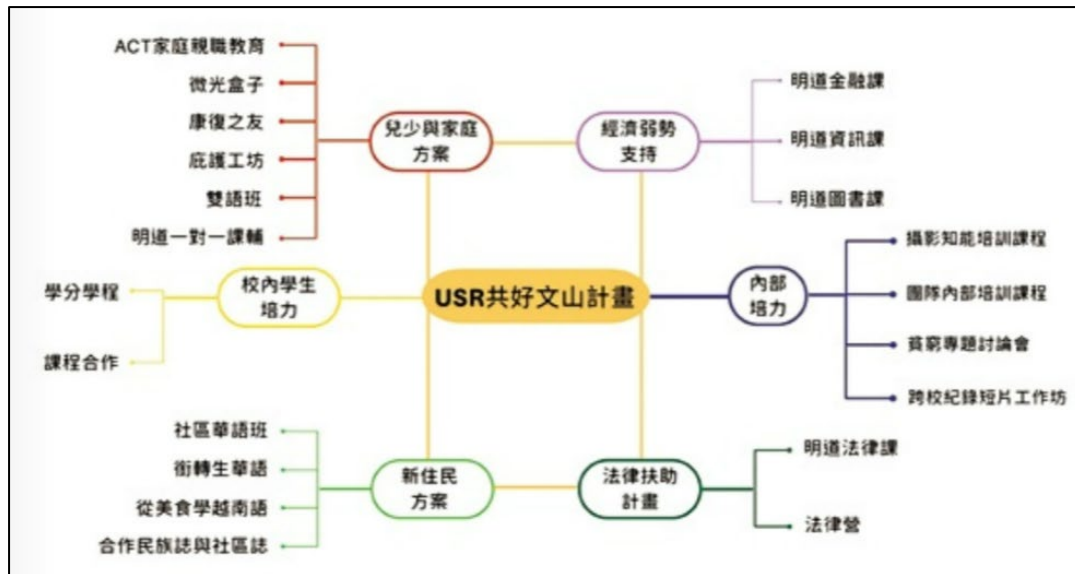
USR共好文山計畫

兒少與家庭方案
ACT家庭親職教育
微光盒子
康復之友
庇護工坊
雙語班
明道一對一課輔

經濟弱勢支持
明道金融課
明道資訊課
明道圖書課

校內學生培力
學分學程
課程合作

內部培力
攝影知能培訓課程
國際內部培訓課程
貧窮專題討論會
跨校紀錄短片工作坊

新住民方案
社區華語班
銜轉生華語
從美食學越南語
合作民族誌與社區誌

法律扶助計畫
明道法律課
法律營